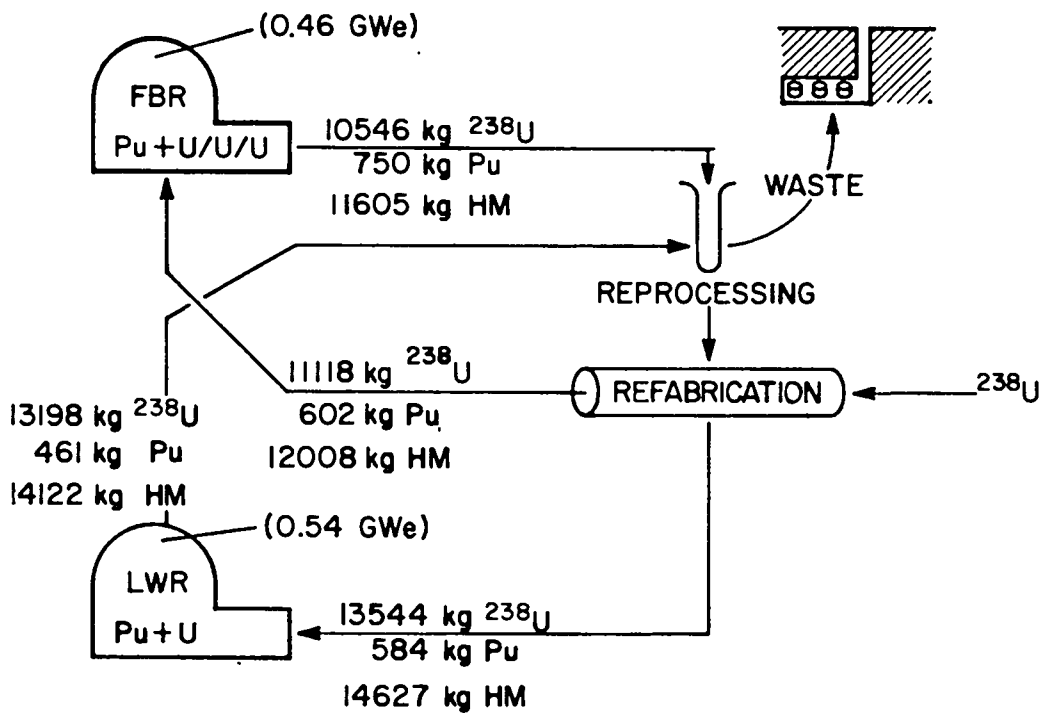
(0.46 GWe)

FBR

Pu + U/U/U

10546 kg $^{238}$U
750 kg Pu
11605 kg HM

WASTE

REPROCESSING

1118 kg $^{238}$U
602 kg Pu
12008 kg HM

REFABRICATION

$^{238}$U

13198 kg $^{238}$U
461 kg Pu
14122 kg HM

(0.54 GWe)

LWR

Pu + U

13544 kg $^{238}$U
584 kg Pu
14627 kg HM